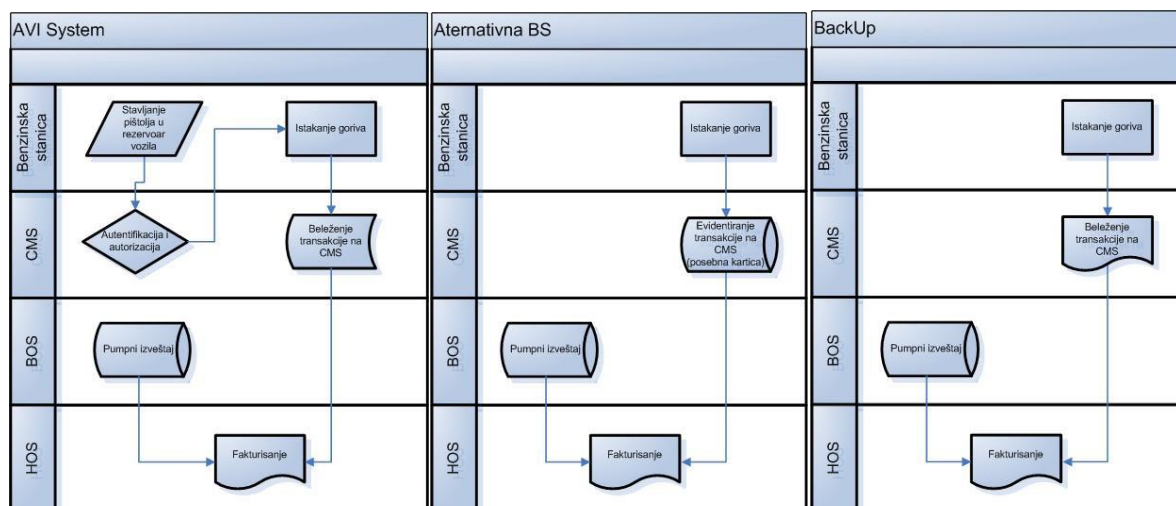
AVI System

Benzinska stanica

Stavljanje pištolja u rezervoar vozila

Istakanje goriva

CMS

Autentifikacija i autorizacija

Beleženje transakcije na CMS

BOS

Pumpni izveštaj

HOS

Fakturisanje

Aternativna BS

Benzinska stanica

Istakanje goriva

CMS

Evidentiranje transakcije na CMS (posebna kartica)

BOS

Pumpni izveštaj

HOS

Fakturisanje

BackUp

Benzinska stanica

Istakanje goriva

CMS

Beleženje transakcije na CMS

BOS

Pumpni izveštaj

HOS

Fakturisanje